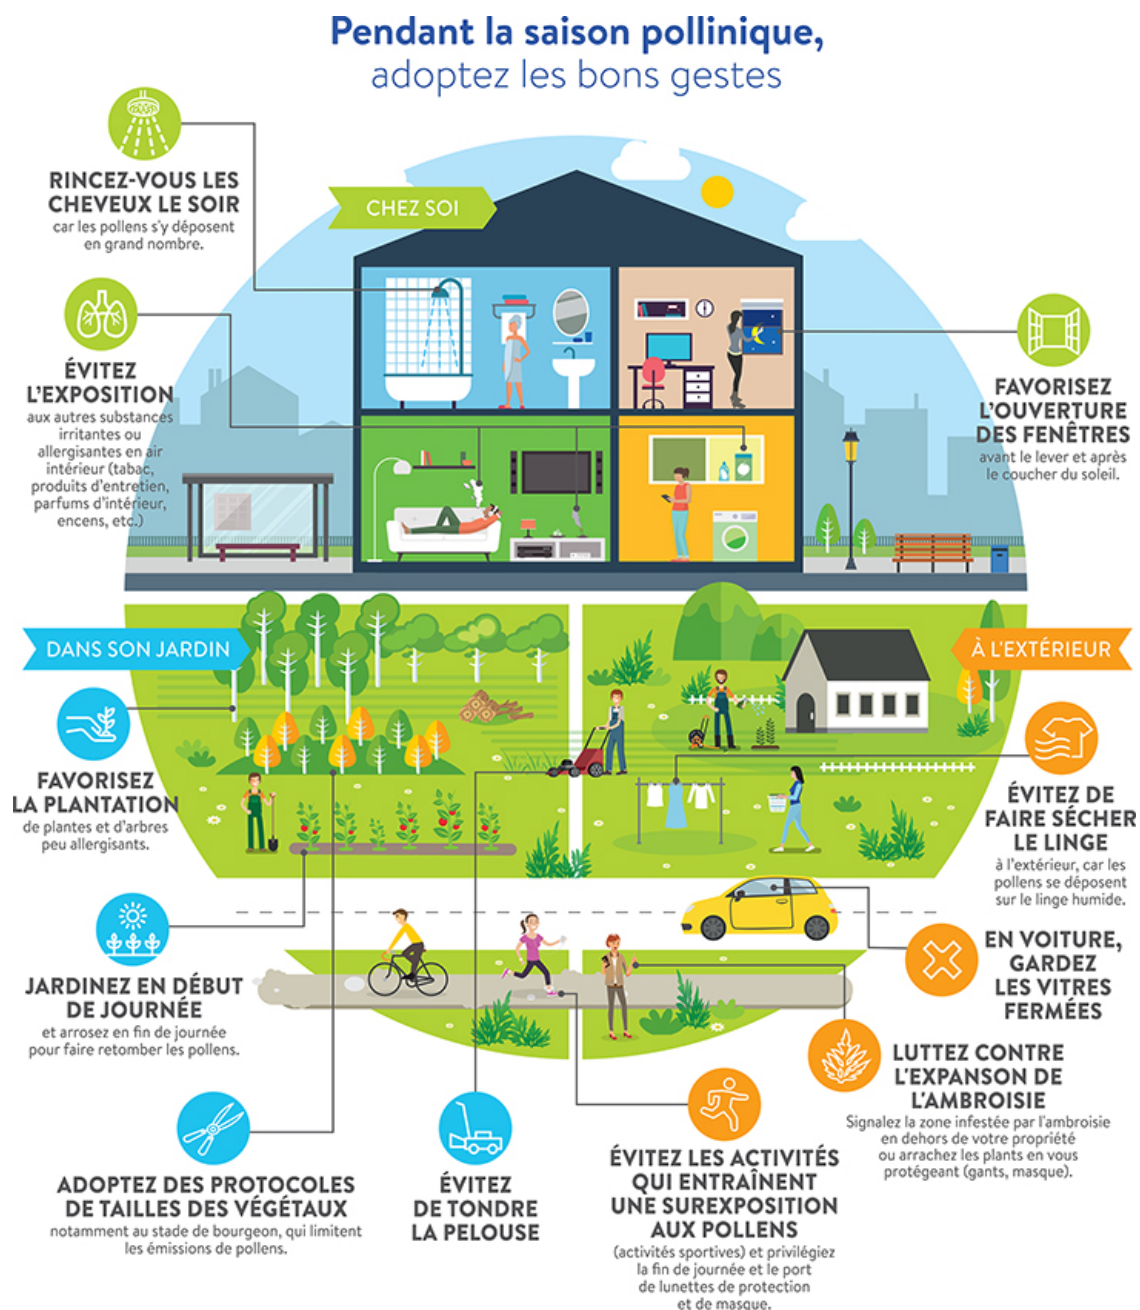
Pendant la saison pollinique,
adoptez les bons gestes

CHEZ SOI

RINCEZ-VOUS LES CHEVEUX LE SOIR
car les pollens s'y déposent en grand nombre.

ÉVITEZ L'EXPOSITION
aux autres substances irritantes ou allergisantes en air intérieur (tabac, produits d'entretien, parfums d'intérieur, encens, etc.)

FAVORISEZ L'OUVERTURE DES FENÊTRES
avant le lever et après le coucher du soleil.

DANS SON JARDIN

À L'EXTÉRIEUR

FAVORISEZ LA PLANTATION
de plantes et d'arbres peu allergisants.

ÉVITEZ DE FAIRE SÉCHER LE LINGE
à l'extérieur, car les pollens se déposent sur le linge humide.

JARDINEZ EN DÉBUT DE JOURNÉE
et arrosez en fin de journée pour faire retomber les pollens.

EN VOITURE, GARDEZ LES VITRES FERMÉES

LUTTEZ CONTRE L'EXPANSON DE L'AMBROISIE
Signalez la zone infestée par l'ambroisie en dehors de votre propriété ou arrachez les plants en vous protégeant (gants, masque).

ADOPTEZ DES PROTOCOLES DE TAILLES DES VÉGÉTAUX
notamment au stade de bourgeon, qui limitent les émissions de pollens.

ÉVITEZ DE TONDRE LA PELOUSE

ÉVITEZ LES ACTIVITÉS QUI ENTRAÎNENT UNE SUREXPOSITION AUX POLLENS
(activités sportives) et privilégiez la fin de journée et le port de lunettes de protection et de masque.